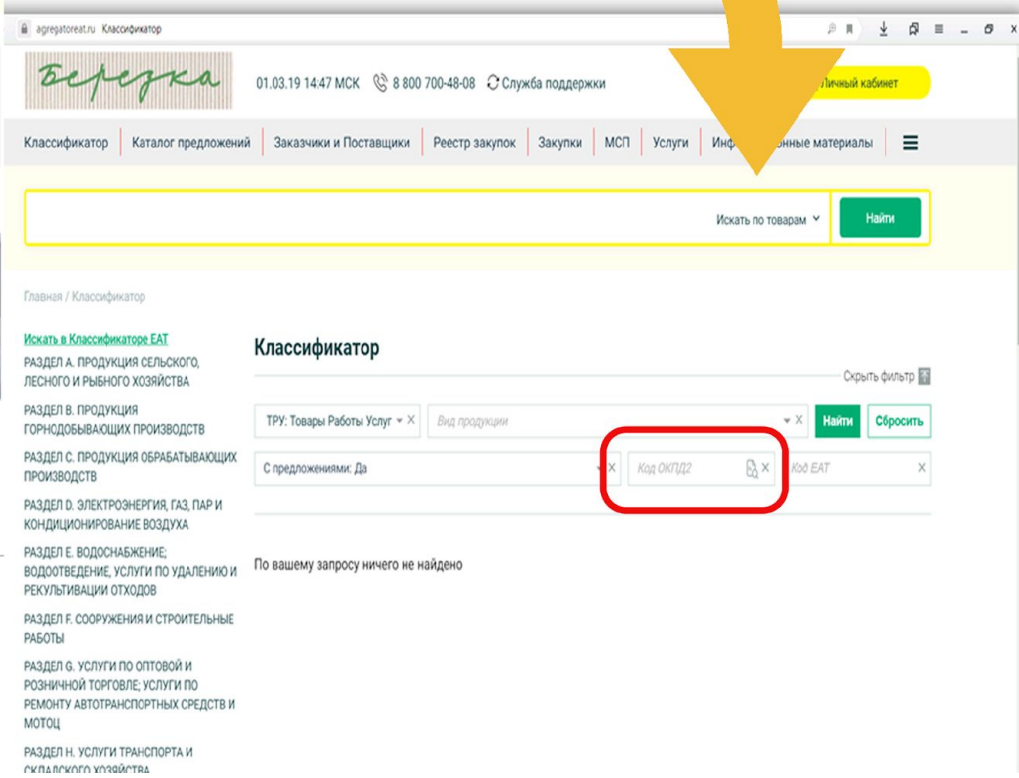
agregatoreat.ru Классификатор

Березка

01.03.19 14:47 МСК 8 800 700-48-08 Служба поддержки

Личный кабинет

Классификатор | Каталог предложений | Заказчики и Поставщики | Реестр закупок | Закупки | МСП | Услуги | Инф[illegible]онные материалы

Искать по товарам

Найти

Главная / Классификатор

Искать в Классификаторе ЕАТ

РАЗДЕЛ A. ПРОДУКЦИЯ СЕЛЬСКОГО, ЛЕСНОГО И РЫБНОГО ХОЗЯЙСТВА

РАЗДЕЛ B. ПРОДУКЦИЯ ГОРНОДОБЫВАЮЩИХ ПРОИЗВОДСТВ

РАЗДЕЛ C. ПРОДУКЦИЯ ОБРАБАТЫВАЮЩИХ ПРОИЗВОДСТВ

РАЗДЕЛ D. ЭЛЕКТРОЭНЕРГИЯ, ГАЗ, ПАР И КОНДИЦИОНИРОВАНИЕ ВОЗДУХА

РАЗДЕЛ E. ВОДОСНАБЖЕНИЕ; ВОДООТВЕДЕНИЕ, УСЛУГИ ПО УДАЛЕНИЮ И РЕКУЛЬТИВАЦИИ ОТХОДОВ

РАЗДЕЛ F. СООРУЖЕНИЯ И СТРОИТЕЛЬНЫЕ РАБОТЫ

РАЗДЕЛ G. УСЛУГИ ПО ОПТОВОЙ И РОЗНИЧНОЙ ТОРГОВЛЕ; УСЛУГИ ПО РЕМОНТУ АВТОТРАНСПОРТНЫХ СРЕДСТВ И МОТОЦ

РАЗДЕЛ H. УСЛУГИ ТРАНСПОРТА И СКЛАДСКОГО ХОЗЯЙСТВА

Классификатор

Скрыть фильтр

ТРУ: Товары Работы Услуг

Вид продукции

Найти

Сбросить

С предложениями: Да

Код ОКПД2

Код ЕАТ

По вашему запросу ничего не найдено